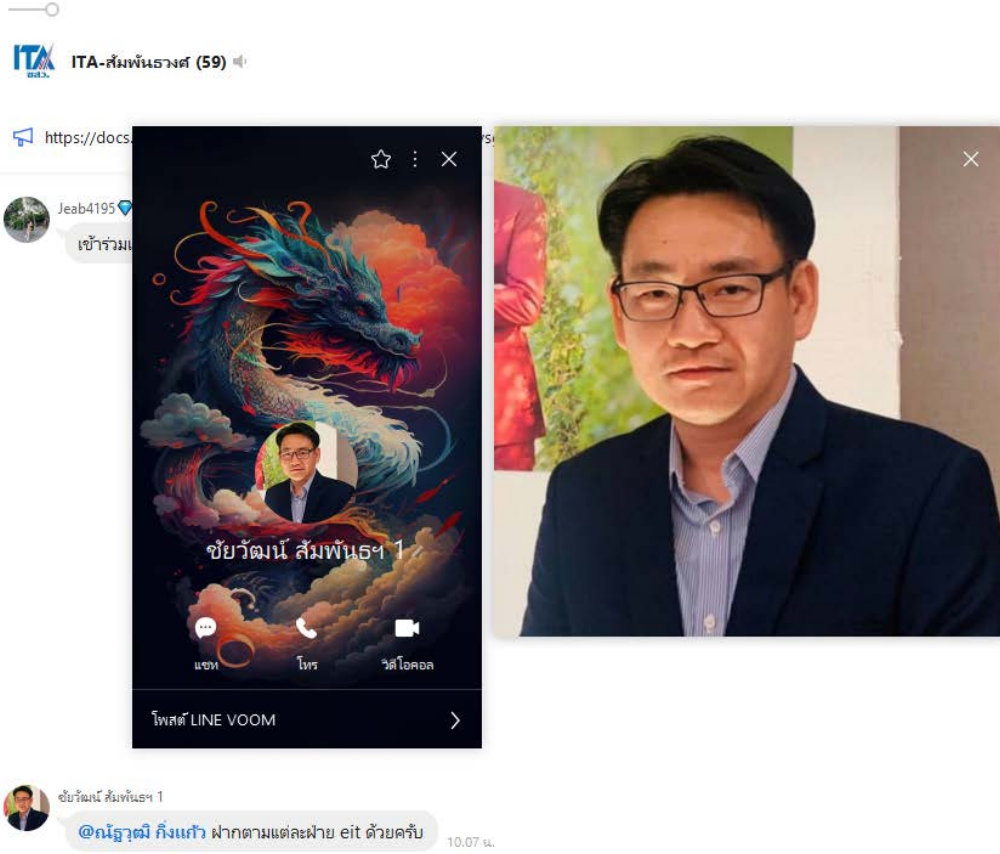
ITA สลว.

ITA-สัมพันธวงศ์ (59)

https://docs.

Jeab4195

เข้าร่วม

ชัยวัฒน์ สัมพันธฯ 1

แชท

โทร

วิดีโอคอล

โพสต์ LINE VOOM

ชัยวัฒน์ สัมพันธฯ 1

@ณัฐวุฒิ กิ่งแก้ว ฝากตามแต่ละฝ่าย eit ด้วยครับ

10.07 น.